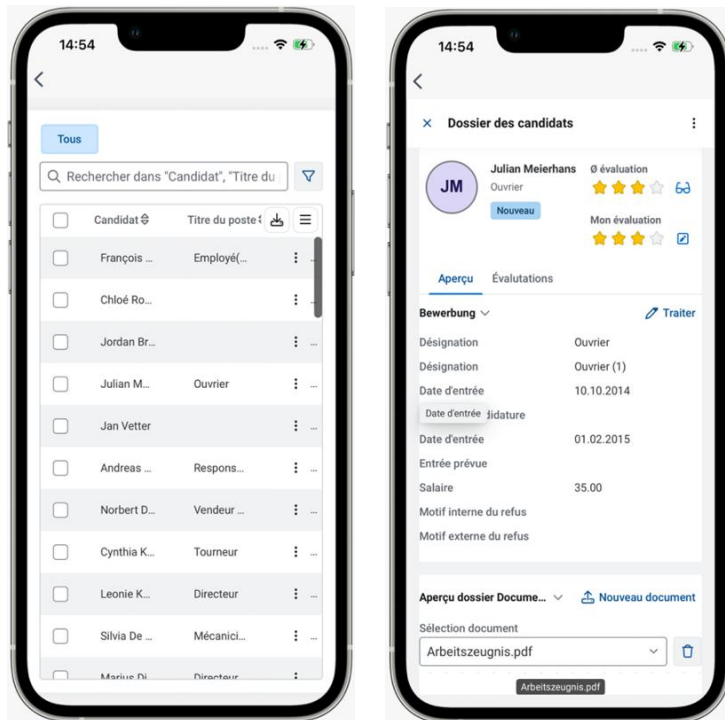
14:54

Tous

Rechercher dans "Candidat", "Titre du

| Candidat | Titre du poste |
|---|---|
| François ... | Employé(... |
| Chloé Ro... | |
| Jordan Br... | |
| Julian M... | Ouvrier |
| Jan Vetter | |
| Andreas ... | Respons... |
| Norbert D... | Vendeur ... |
| Cynthia K... | Tourneur |
| Leonie K... | Directeur |
| Silvia De ... | Mécanici... |
| Marius Di | Directeur |

14:54

Dossier des candidats

JM
Julian Meierhans
Ouvrier
Nouveau

Ø évaluation

Mon évaluation

Aperçu Évalutations

Bewerbung
Traiter

Désignation Ouvrier
Désignation Ouvrier (1)
Date d'entrée 10.10.2014
Date d'entrée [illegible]didature
Date d'entrée 01.02.2015
Entrée prévue
Salaire 35.00
Motif interne du refus
Motif externe du refus

Aperçu dossier Docume...
Nouveau document

Sélection document
Arbeitszeugnis.pdf

Arbeitszeugnis.pdf